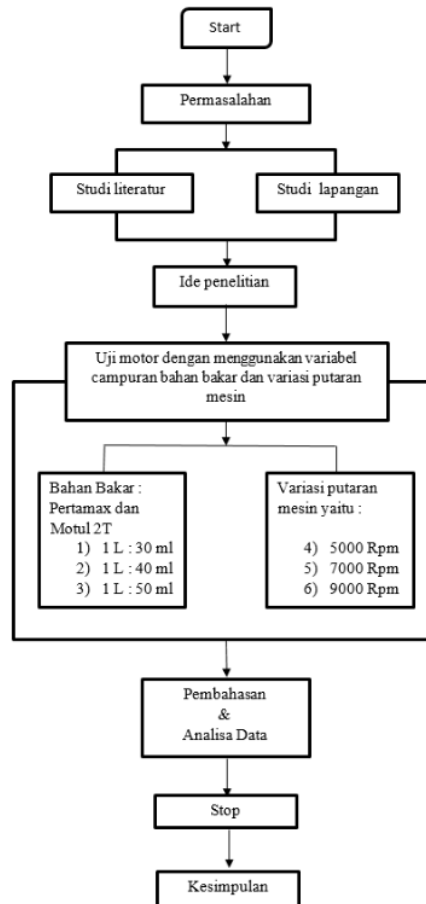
Start

Permasalahan

Studi literatur

Studi lapangan

Ide penelitian

Uji motor dengan menggunakan variabel campuran bahan bakar dan variasi putaran mesin

Bahan Bakar : Pertamax dan Motul 2T
1) 1 L : 30 ml
2) 1 L : 40 ml
3) 1 L : 50 ml

Variasi putaran mesin yaitu :
4) 5000 Rpm
5) 7000 Rpm
6) 9000 Rpm

Pembahasan
&
Analisa Data

Stop

Kesimpulan